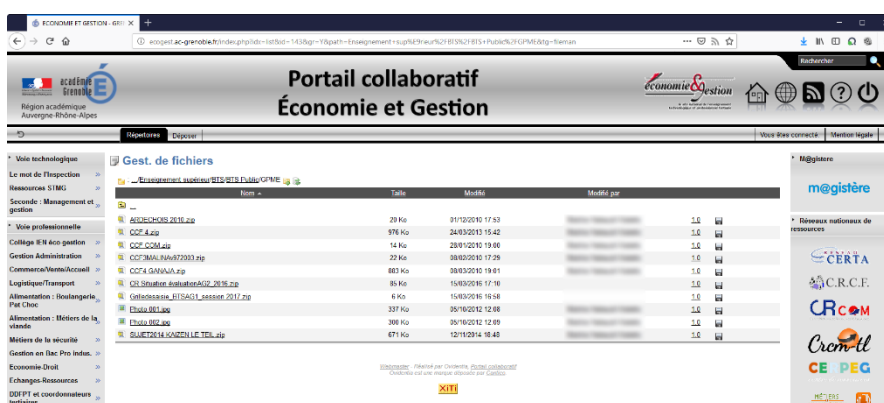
ÉCONOMIE ET GESTION - GEST ×

ecogest.ac-grenoble.fr/index.php?idc=listSid=143&gr=Y&path=Enseignement+sup%E9rieur%2FBTS%2FBTS+Public%2FGPME&tg=fileman

Rechercher

académie Grenoble
Région académique Auvergne-Rhône-Alpes

Portail collaboratif
Économie et Gestion

économie & gestion

Répertoires Déposer

Vous êtes connecté Mention légale

Voie technologique
Le mot de l'Inspection
Ressources STMG
Seconde : Management et gestion
Voie professionnelle
Collège IEN éco gestion
Gestion Administration
Commerce/Vente/Accueil
Logistique/Transport
Alimentation : Boulangerie Pat Choc
Alimentation : Métiers de la viande
Métiers de la sécurité
Gestion en Bac Pro Indus.
Economie-Droit
Echanges-Ressources
DDFPT et coordonnateurs

Gest. de fichiers

.../Enseignement supérieur/BTS/BTS Public/GPME

| Nom | Taille | Modifié | Modifié par | | |
|---|---|---|---|---|---|
| .. | | | | | |
| ARDECHOIS 2016.zip | 29 Ko | 01/12/2010 17:53 | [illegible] | 1.0 | |
| CCF 4.zip | 976 Ko | 24/03/2013 15:42 | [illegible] | 1.0 | |
| CCF COM.zip | 14 Ko | 28/01/2010 19:00 | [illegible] | 1.0 | |
| CCF3MALINA972003.zip | 22 Ko | 08/02/2010 17:29 | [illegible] | 1.0 | |
| CCF4 GANAJA.zip | 883 Ko | 08/03/2010 19:01 | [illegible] | 1.0 | |
| CR Situation évaluationAG2_2016.zip | 95 Ko | 15/03/2016 17:10 | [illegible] | 1.0 | |
| Gelledessaie_BTSAG1_session 2017.zip | 6 Ko | 15/03/2016 16:58 | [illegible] | 1.0 | |
| Photo 001.jpg | 337 Ko | 05/10/2012 12:08 | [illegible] | 1.0 | |
| Photo 002.jpg | 308 Ko | 05/10/2012 12:09 | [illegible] | 1.0 | |
| SUJET2014 KAIZEN LE TEIL.zip | 671 Ko | 12/11/2014 18:48 | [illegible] | 1.0 | |

Webmaster - Réalisé par Ovidentia, Portail collaboratif
Ovidentia est une marque déposée par Cantico

XiTi

M@gistère
m@gistère
Réseaux nationaux de ressources
CERTA
C.R.C.F.
CRcom
Crcm-tl
CERPEG